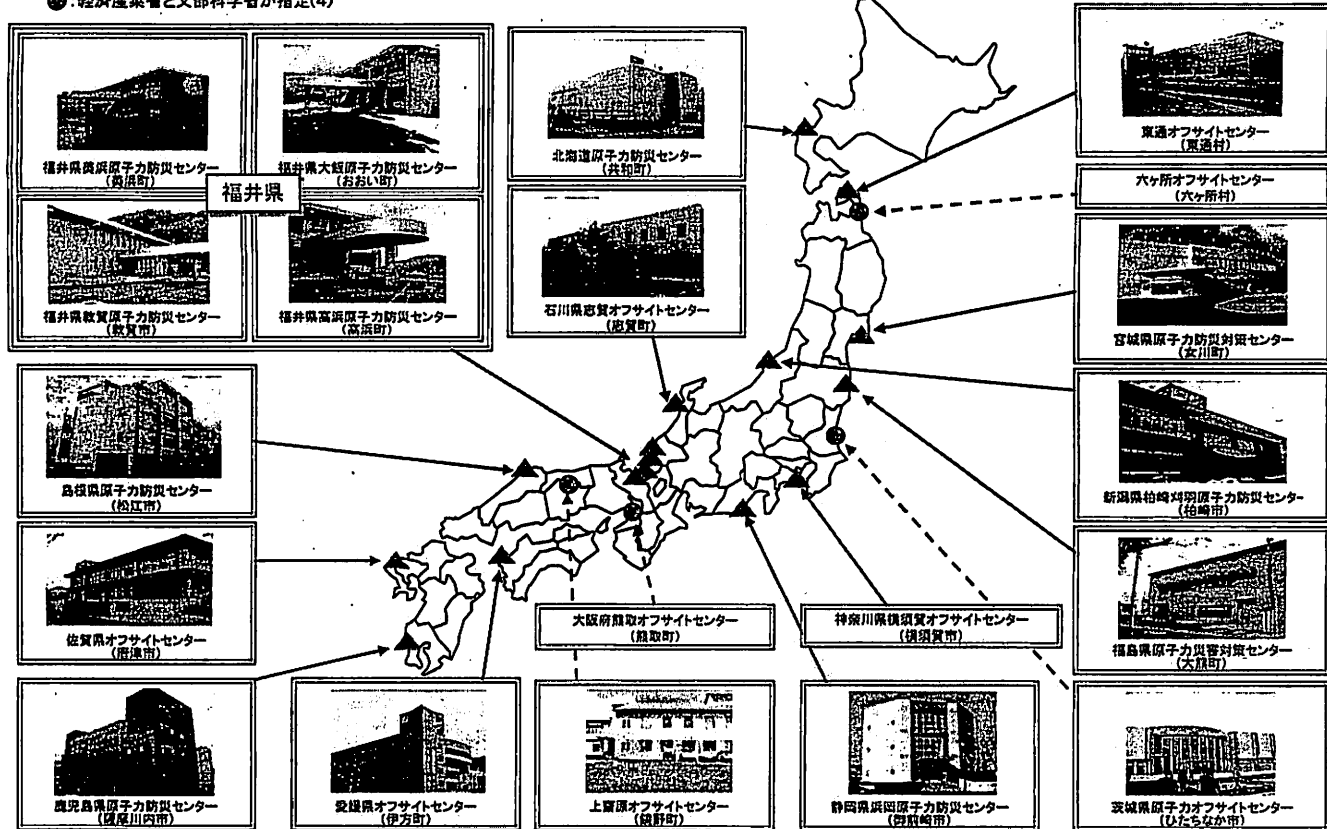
●:経済産業省と文部科学省が指定(4)

福井県美浜原子力防災センター
(美浜町)

福井県大飯原子力防災センター
(おおい町)

福井県

福井県敦賀原子力防災センター
(敦賀市)

福井県高浜原子力防災センター
(高浜町)

北海道原子力防災センター
(共和町)

石川県志賀オフサイトセンター
(志賀町)

東通オフサイトセンター
(東通村)

六ヶ所オフサイトセンター
(六ヶ所村)

宮城県原子力防災対策センター
(女川町)

新潟県柏崎刈羽原子力防災センター
(柏崎市)

福島県原子力災害対策センター
(大熊町)

島根県原子力防災センター
(松江市)

佐賀県オフサイトセンター
(唐津市)

大阪府熊取オフサイトセンター
(熊取町)

神奈川県横須賀オフサイトセンター
(横須賀市)

鹿児島県原子力防災センター
(薩摩川内市)

愛媛県オフサイトセンター
(伊方町)

上齋原オフサイトセンター
(鏡野町)

静岡県浜岡原子力防災センター
(御前崎市)

茨城県原子力オフサイトセンター
(ひたちなか市)